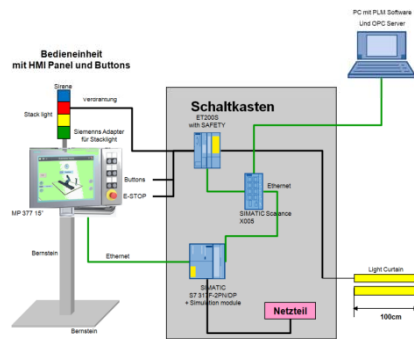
PC mit PLM Software
Und OPC Server

Bedieneinheit
mit HMI Panel und Buttons

Sirene

Verdrahtung

Stack light

Siemens Adapter für Stacklight

Schaltkasten

ET200S
with SAFETY

Buttons

E-STOP

Ethernet

SIMATIC Scalance X005

MP 377 15"

Bernstein

Ethernet

SIMATIC
S7 317F-2PN/DP
+ Simulation module

Netzteil

Light Curtain

100cm

Bernstein